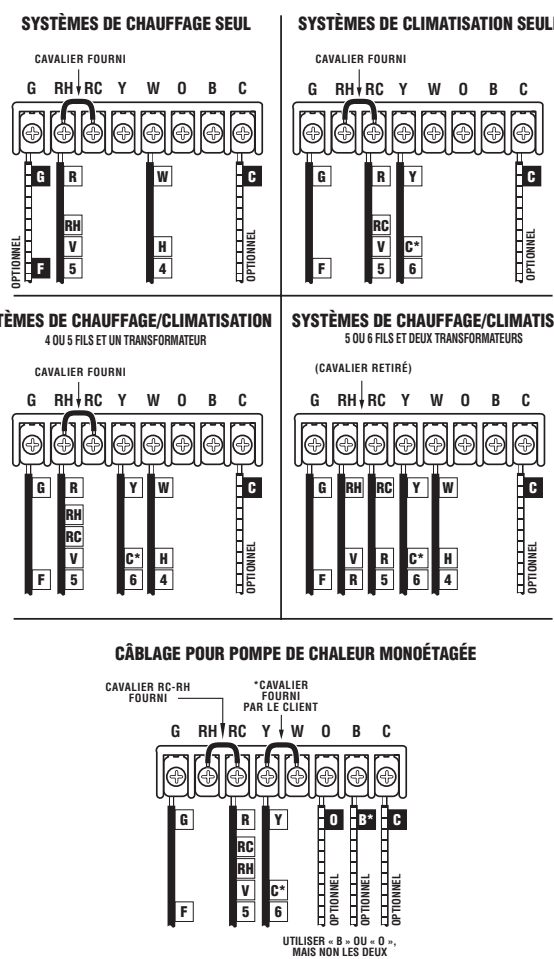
SYSTÈMES DE CHAUFFAGE SEUL

CAVALIER FOURNI

G RH RC Y W O B C

G R W C

RH V 5 H 4 F

OPTIONNEL OPTIONNEL

SYSTÈMES DE CLIMATISATION SEUL

CAVALIER FOURNI

G RH RC Y W O B C

G R Y C

RC V 5 C* 6 F

OPTIONNEL

STÈMES DE CHAUFFAGE/CLIMATISATION

4 OU 5 FILS ET UN TRANSFORMATEUR

CAVALIER FOURNI

G RH RC Y W O B C

G R Y W C

RH RC V 5 C* 6 H 4 F

OPTIONNEL

SYSTÈMES DE CHAUFFAGE/CLIMATIS

5 OU 6 FILS ET DEUX TRANSFORMATEURS

(CAVALIER RETIRÉ)

G RH RC Y W O B C

G RH RC Y W C

V R R 5 C* 6 H 4 F

OPTIONNEL

CÂBLAGE POUR POMPE DE CHALEUR MONOÉTAGÉE

CAVALIER RC-RH FOURNI

*CAVALIER FOURNI PAR LE CLIENT

G RH RC Y W O B C

G R Y O B* C

RC RH V 5 C* 6 F

OPTIONNEL OPTIONNEL OPTIONNEL

UTILISER « B » OU « O », MAIS NON LES DEUX